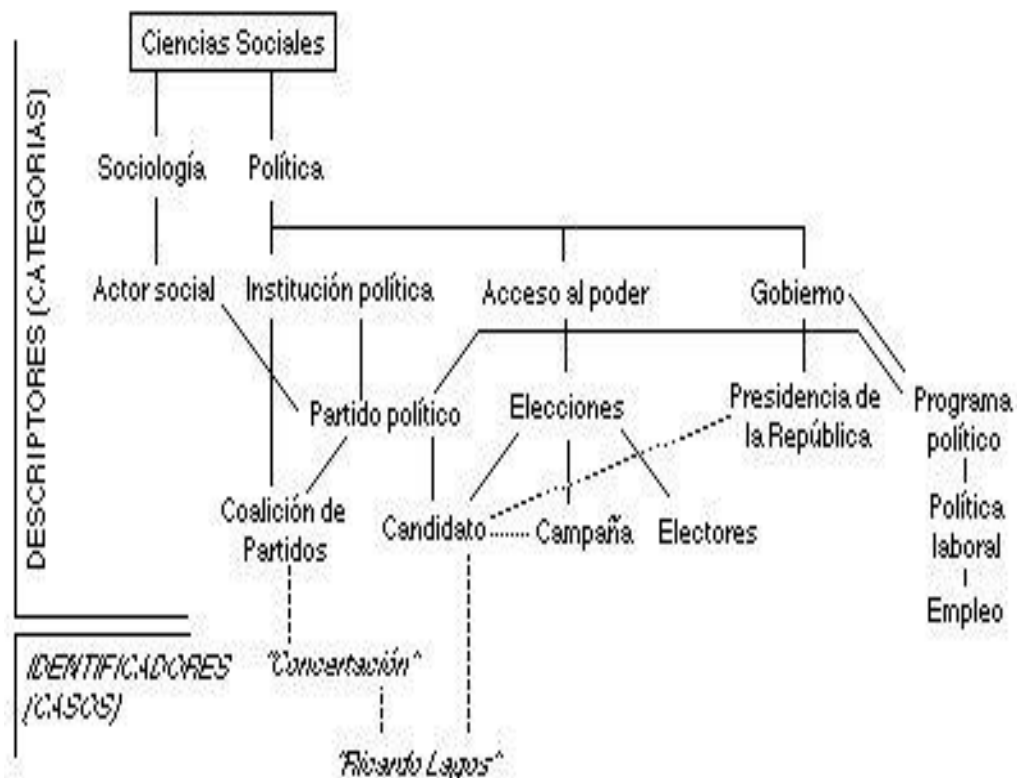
DESCRIPTORES (CATEGORIAS)

Ciencias Sociales

Sociología

Política

Actor social

Institución política

Acceso al poder

Gobierno

Partido político

Elecciones

Presidencia de la República

Programa político

Política laboral

Empleo

Coalición de Partidos

Candidato

Campaña

Electores

IDENTIFICADORES (CASOS)

"Concertación"

"Ricardo Lagos"